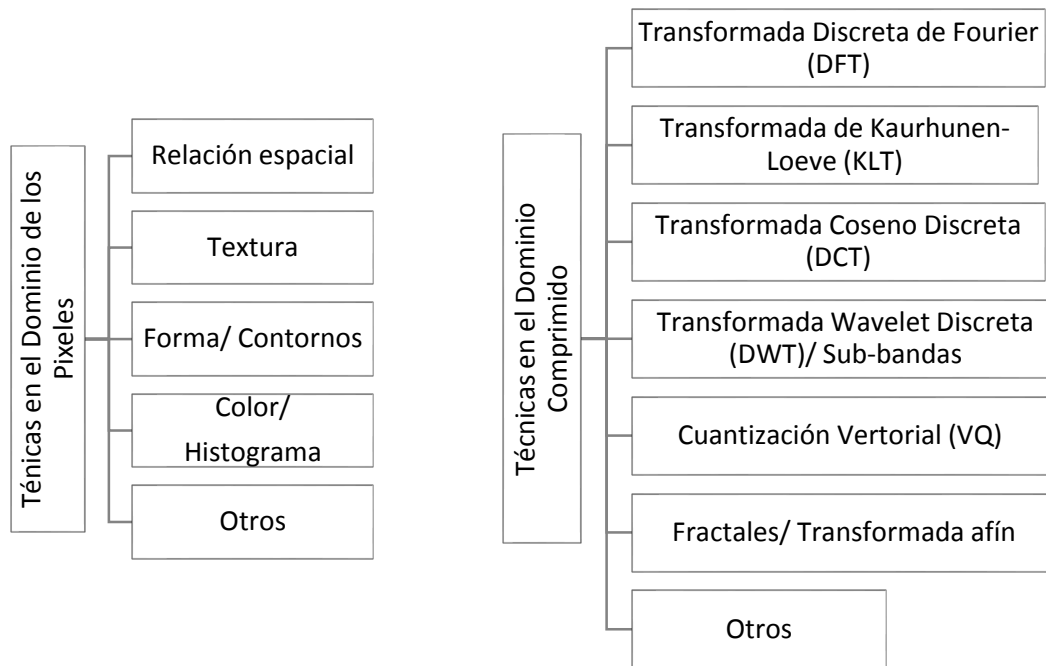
Ténicas en el Dominio de los Pixeles

Relación espacial

Textura

Forma/ Contornos

Color/ Histograma

Otros

Técnicas en el Dominio Comprimido

Transformada Discreta de Fourier (DFT)

Transformada de Kaurhunen-Loeve (KLT)

Transformada Coseno Discreta (DCT)

Transformada Wavelet Discreta (DWT)/ Sub-bandas

Cuantización Vertorial (VQ)

Fractales/ Transformada afín

Otros